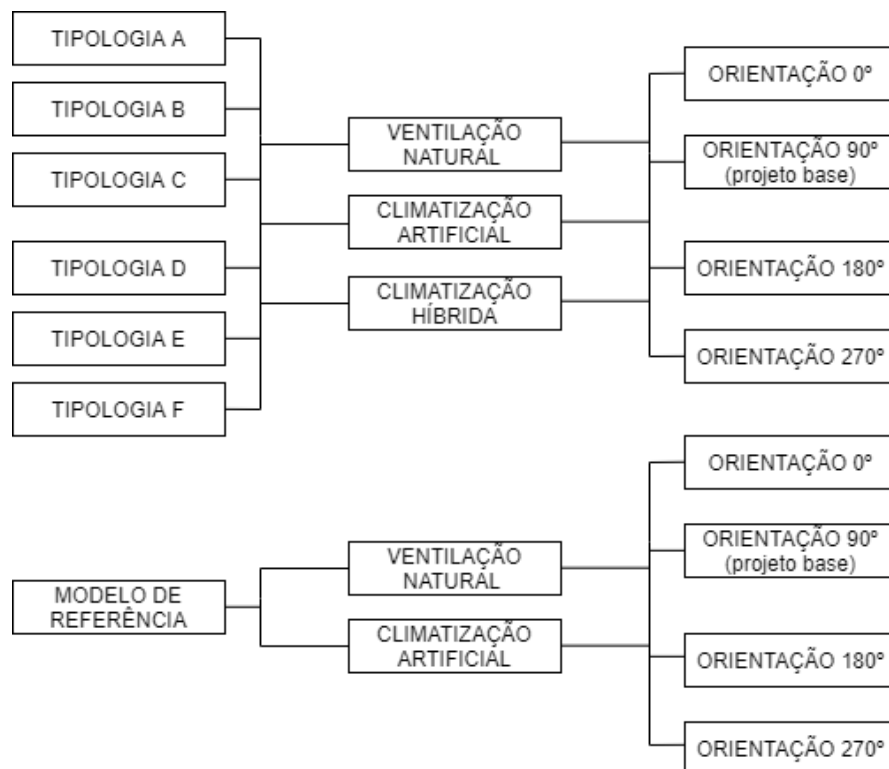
TIPOLOGIA A

TIPOLOGIA B

TIPOLOGIA C

TIPOLOGIA D

TIPOLOGIA E

TIPOLOGIA F

VENTILAÇÃO NATURAL

CLIMATIZAÇÃO ARTIFICIAL

CLIMATIZAÇÃO HÍBRIDA

ORIENTAÇÃO 0º

ORIENTAÇÃO 90º (projeto base)

ORIENTAÇÃO 180º

ORIENTAÇÃO 270º

MODELO DE REFERÊNCIA

VENTILAÇÃO NATURAL

CLIMATIZAÇÃO ARTIFICIAL

ORIENTAÇÃO 0º

ORIENTAÇÃO 90º (projeto base)

ORIENTAÇÃO 180º

ORIENTAÇÃO 270º